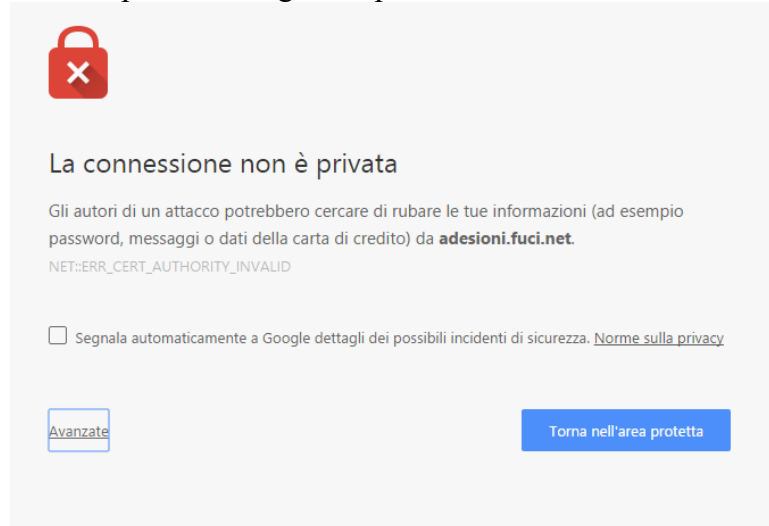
La connessione non è privata

Gli autori di un attacco potrebbero cercare di rubare le tue informazioni (ad esempio password, messaggi o dati della carta di credito) da **adesioni.fuci.net**.

NET::ERR_CERT_AUTHORITY_INVALID

Segnala automaticamente a Google dettagli dei possibili incidenti di sicurezza. Norme sulla privacy

Avanzate

Torna nell'area protetta